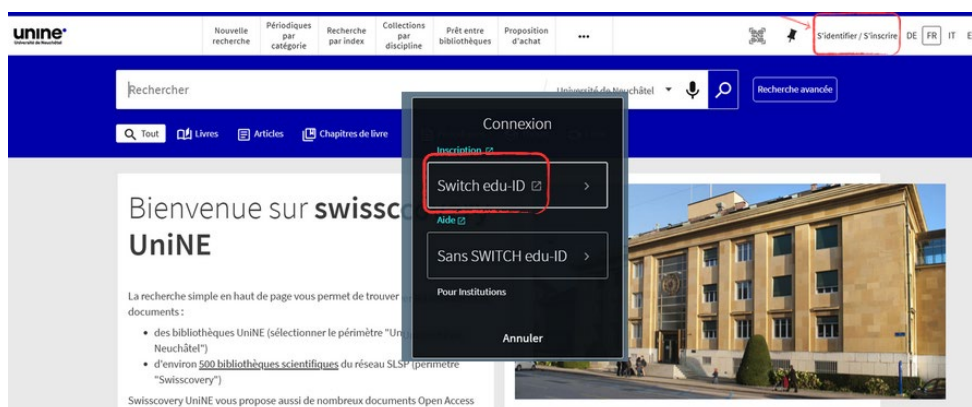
unine
Université de Neuchâtel

Nouvelle recherche
Périodiques par catégorie
Recherche par index
Collections par discipline
Prêt entre bibliothèques
Proposition d'achat
...
S'identifier / S'inscrire
DE FR IT E

Rechercher
Université de Neuchâtel
Recherche avancée

Tout
Livres
Articles
Chapitres de livre

Connexion
Inscription
Switch edu-ID
Aide
Sans SWITCH edu-ID
Pour Institutions
Annuler

Bienvenue sur swissc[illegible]
UniNE

La recherche simple en haut de page vous permet de trouver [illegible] documents :
• des bibliothèques UniNE (sélectionner le périmètre "Un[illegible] Neuchâtel")
• d'environ 500 bibliothèques scientifiques du réseau SLSP (périmètre "Swisscovery")
Swisscovery UniNE vous propose aussi de nombreux documents Open Access